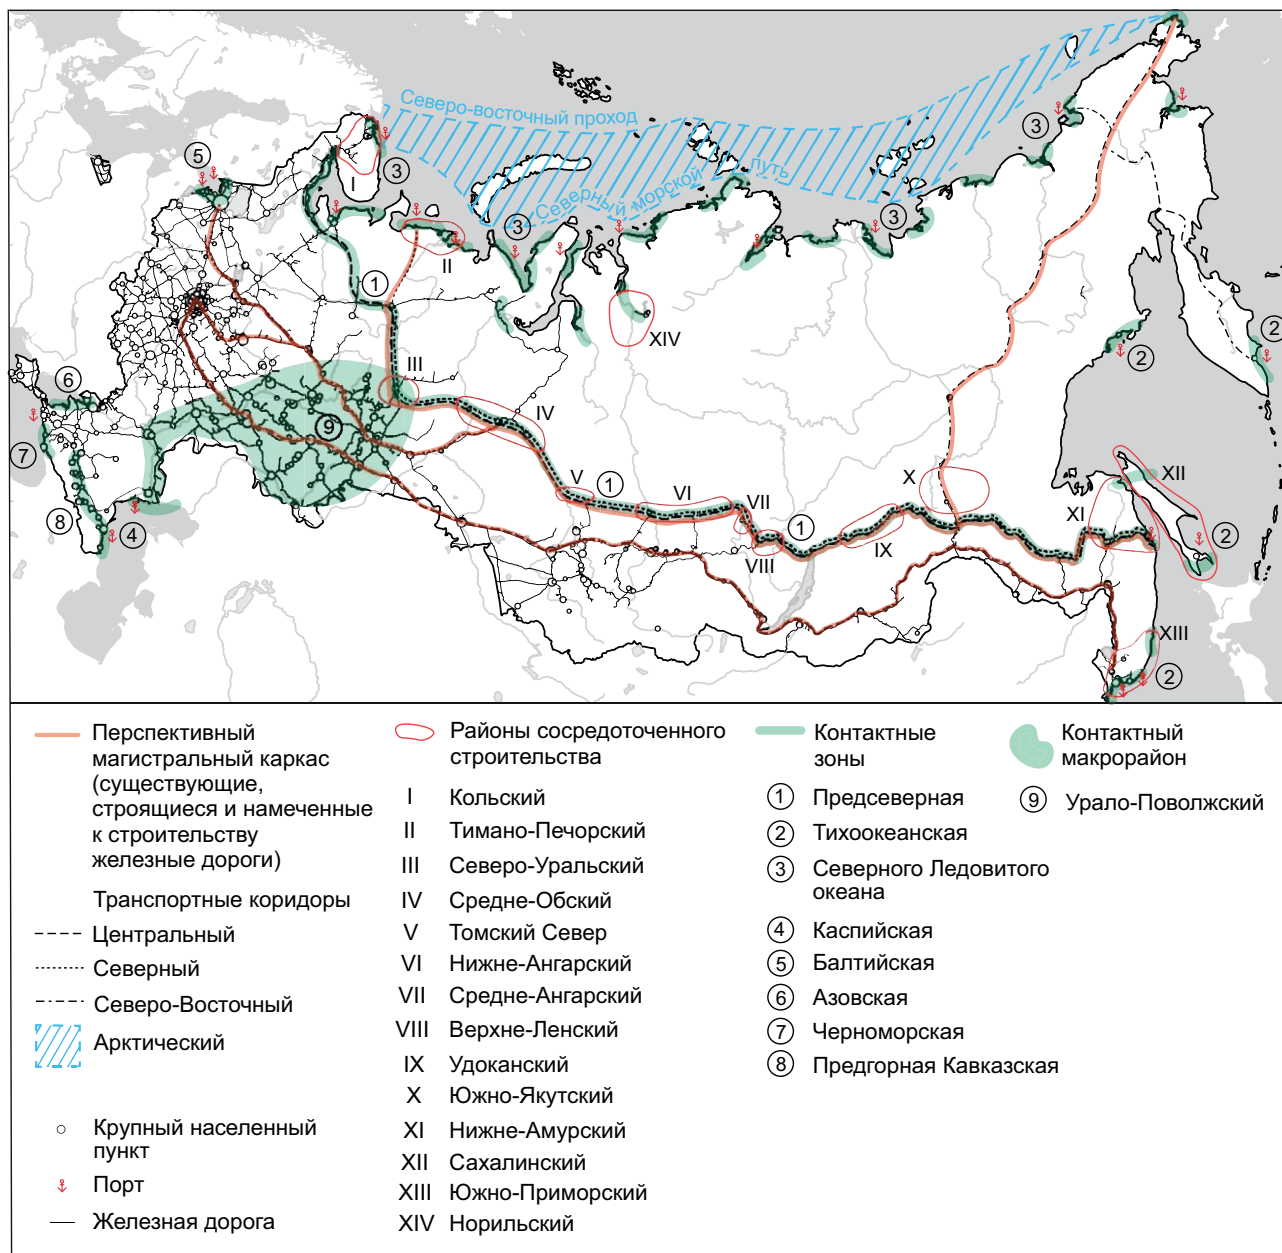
Северо-восточный проход
Северный морской путь
5 3 I 3 II 3 3 3 1 3 XIV 2 III 6 9 IV 7 V 1 VI VII 1 X XII 8 4 XI 2 VIII IX XIII 2 2

Перспективный магистральный каркас (существующие, строящиеся и намеченные к строительству железные дороги)

Транспортные коридоры
Центральный
Северный
Северо-Восточный
Арктический

Крупный населенный пункт
Порт
Железная дорога

Районы сосредоточенного строительства
I Кольский
II Тимано-Печорский
III Северо-Уральский
IV Средне-Обский
V Томский Север
VI Нижне-Ангарский
VII Средне-Ангарский
VIII Верхне-Ленский
IX Удоканский
X Южно-Якутский
XI Нижне-Амурский
XII Сахалинский
XIII Южно-Приморский
XIV Норильский

Контактные зоны
1 Предсеверная
2 Тихоокеанская
3 Северного Ледовитого океана
4 Каспийская
5 Балтийская
6 Азовская
7 Черноморская
8 Предгорная Кавказская

Контактный макрорайон
9 Урало-Поволжский